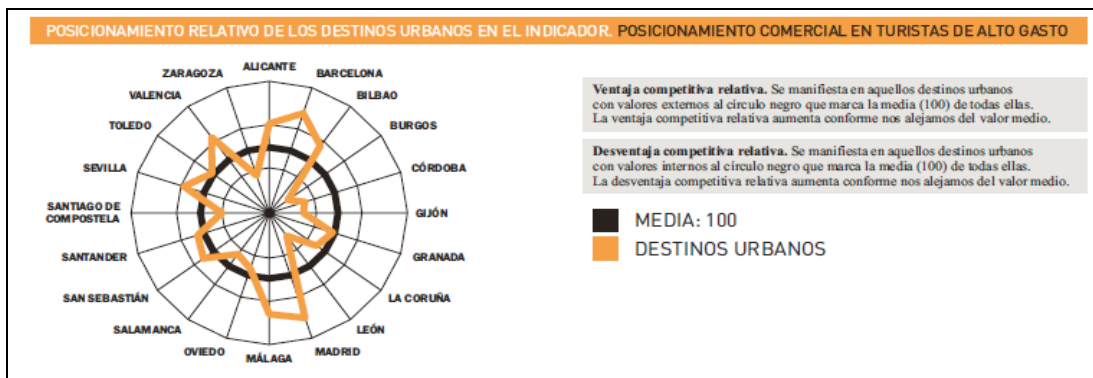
POSICIONAMIENTO RELATIVO DE LOS DESTINOS URBANOS EN EL INDICADOR. POSICIONAMIENTO COMERCIAL EN TURISTAS DE ALTO GASTO

ALICANTE
BARCELONA
BILBAO
BURGOS
CÓRDOBA
GIJÓN
GRANADA
LA CORUÑA
LEÓN
MADRID
MÁLAGA
OVIEDO
SALAMANCA
SAN SEBASTIÁN
SANTANDER
SANTIAGO DE COMPOSTELA
SEVILLA
TOLEDO
VALENCIA
ZARAGOZA

Ventaja competitiva relativa. Se manifiesta en aquellos destinos urbanos con valores externos al círculo negro que marca la media (100) de todas ellas. La ventaja competitiva relativa aumenta conforme nos alejamos del valor medio.

Desventaja competitiva relativa. Se manifiesta en aquellos destinos urbanos con valores internos al círculo negro que marca la media (100) de todas ellas. La desventaja competitiva relativa aumenta conforme nos alejamos del valor medio.

MEDIA: 100
DESTINOS URBANOS